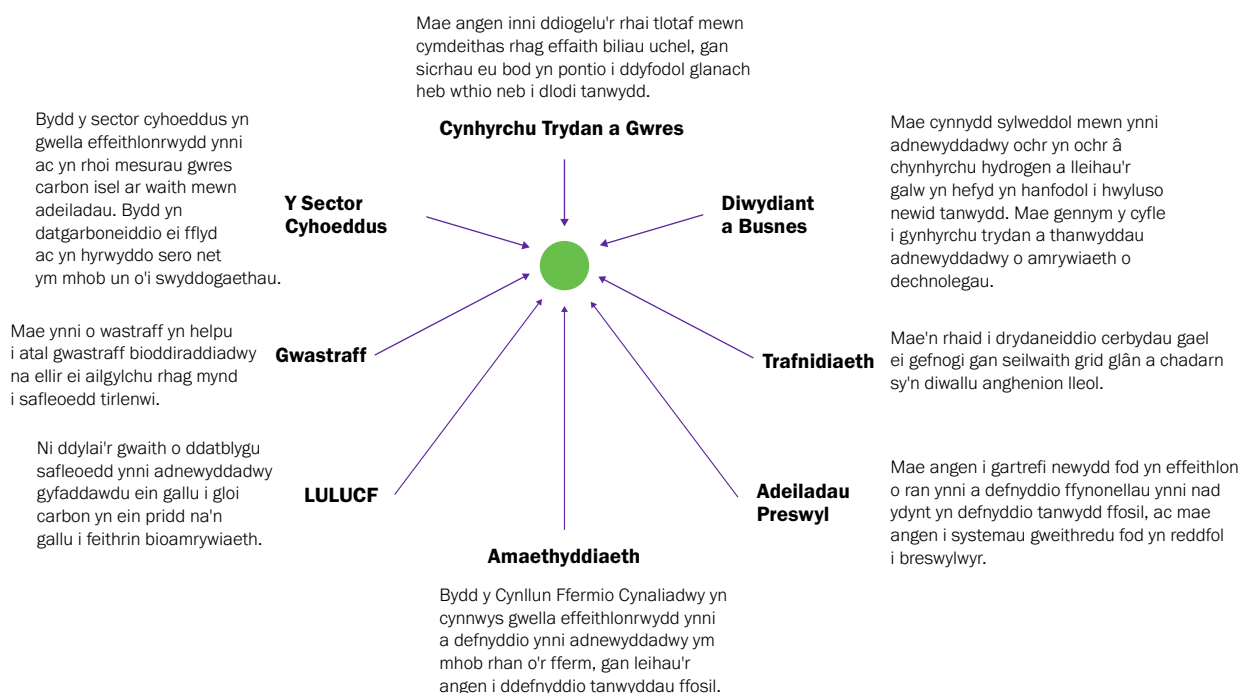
Mae angen inni ddiogelu'r rhai tlotaf mewn cymdeithas rhag effaith biliau uchel, gan sicrhau eu bod yn pontio i ddyfodol glanach heb wthio neb i dlodi tanwydd.

Cynhyrchu Trydan a Gwres

Bydd y sector cyhoeddus yn gwella effeithlonrwydd ynni ac yn rhoi mesurau gwres carbon isel ar waith mewn adeiladau. Bydd yn datgarboneiddio ei fflyd ac yn hyrwyddo sero net ym mhob un o'i swyddogaethau.

Y Sector Cyhoeddus

Diwydiant a Busnes

Mae cynnydd sylweddol mewn ynni adnewyddadwy ochr yn ochr â chynhyrchu hydrogen a lleihau'r galw yn hefyd yn hanfodol i hwyluso newid tanwydd. Mae gennym y cyfle i gynhyrchu trydan a thanwyddau adnewyddadwy o amrywiaeth o dechnolegau.

Mae ynni o wastraff yn helpu i atal gwastraff bioddiraddiadwy na ellir ei ailgylchu rhag mynd i safleoedd tirlenwi.

Gwastraff

Trafnidiaeth

Mae'n rhaid i drydaneiddio cerbydau gael ei gefnogi gan seilwaith grid glân a chadarn sy'n diwallu anghenion lleol.

Ni ddylai'r gwaith o ddatblygu safleoedd ynni adnewyddadwy gyfaddawdu ein gallu i gloi carbon yn ein pridd na'n gallu i feithrin bioamrywiaeth.

LULUCF

Adeiladau Preswyl

Mae angen i gartrefi newydd fod yn effeithlon o ran ynni a defnyddio ffynonellau ynni nad ydynt yn defnyddio tanwydd ffosil, ac mae angen i systemau gweithredu fod yn reddfol i breswylwyr.

Amaethyddiaeth

Bydd y Cynllun Ffermio Cynaliadwy yn cynnwys gwella effeithlonrwydd ynni a defnyddio ynni adnewyddadwy ym mhob rhan o'r fferm, gan leihau'r angen i ddefnyddio tanwyddau ffosil.